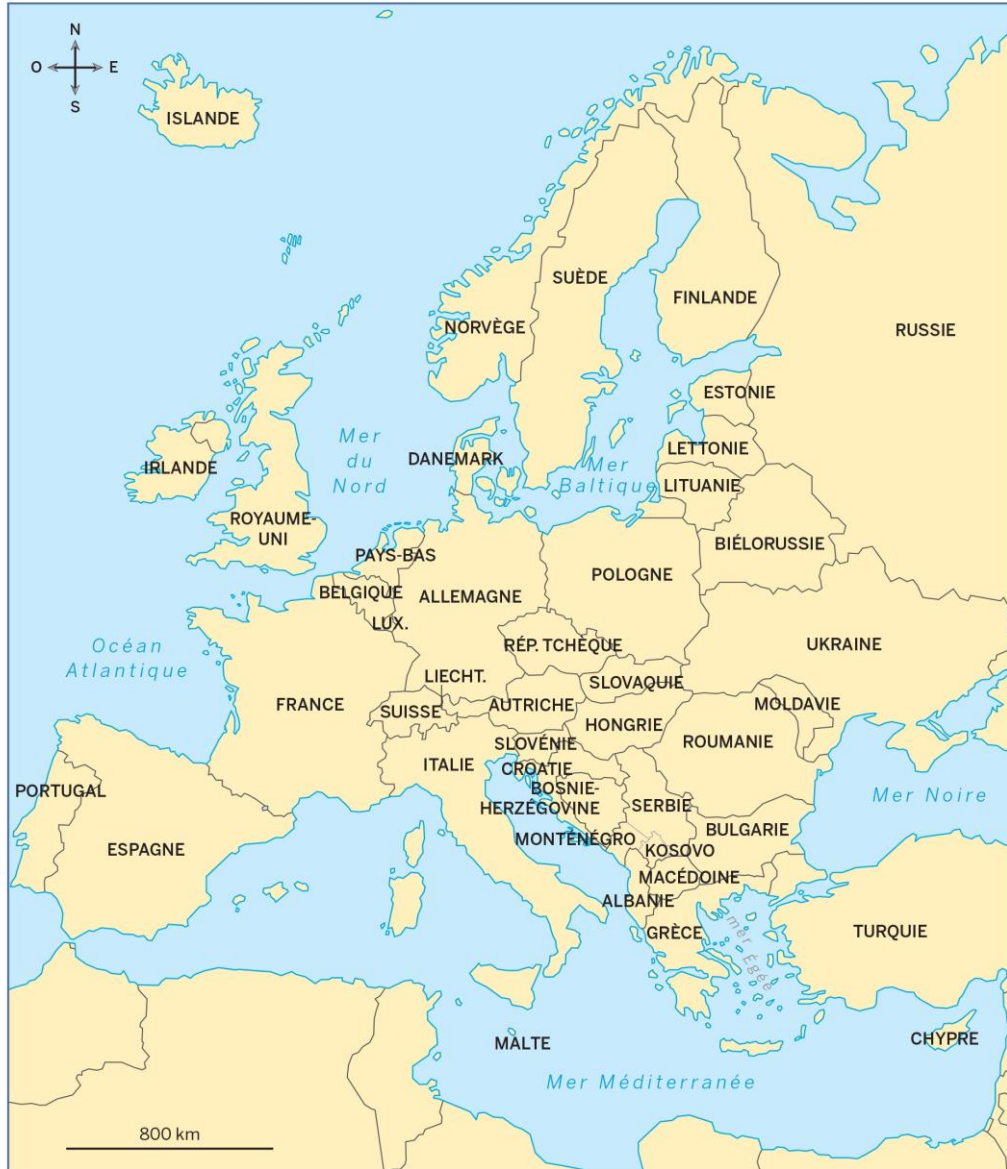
N
O E
S

ISLANDE

SUÈDE

FINLANDE

RUSSIE

NORVÈGE

ESTONIE

Mer du Nord

DANEMARK

LETTONIE

IRLANDE

Mer Baltique

LITUANIE

ROYAUME-UNI

BIÉLORUSSIE

PAYS-BAS

POLOGNE

BELGIQUE

ALLEMAGNE

LUX.

Océan Atlantique

RÉP. TCHÈQUE

UKRAINE

LIECHT.

SLOVAQUIE

FRANCE

SUISSE

AUTRICHE

MOLDAVIE

HONGRIE

SLOVÉNIE

ROUMANIE

ITALIE

CROATIE

BOSNIE-HERZÉGOVINE

PORTUGAL

SERBIE

Mer Noire

BULGARIE

ESPAGNE

MONTÉNÉGRO

KOSOVO

MACÉDOINE

ALBANIE

Mer Égée

GRÈCE

TURQUIE

MALTE

CHYPRE

Mer Méditerranée

800 km